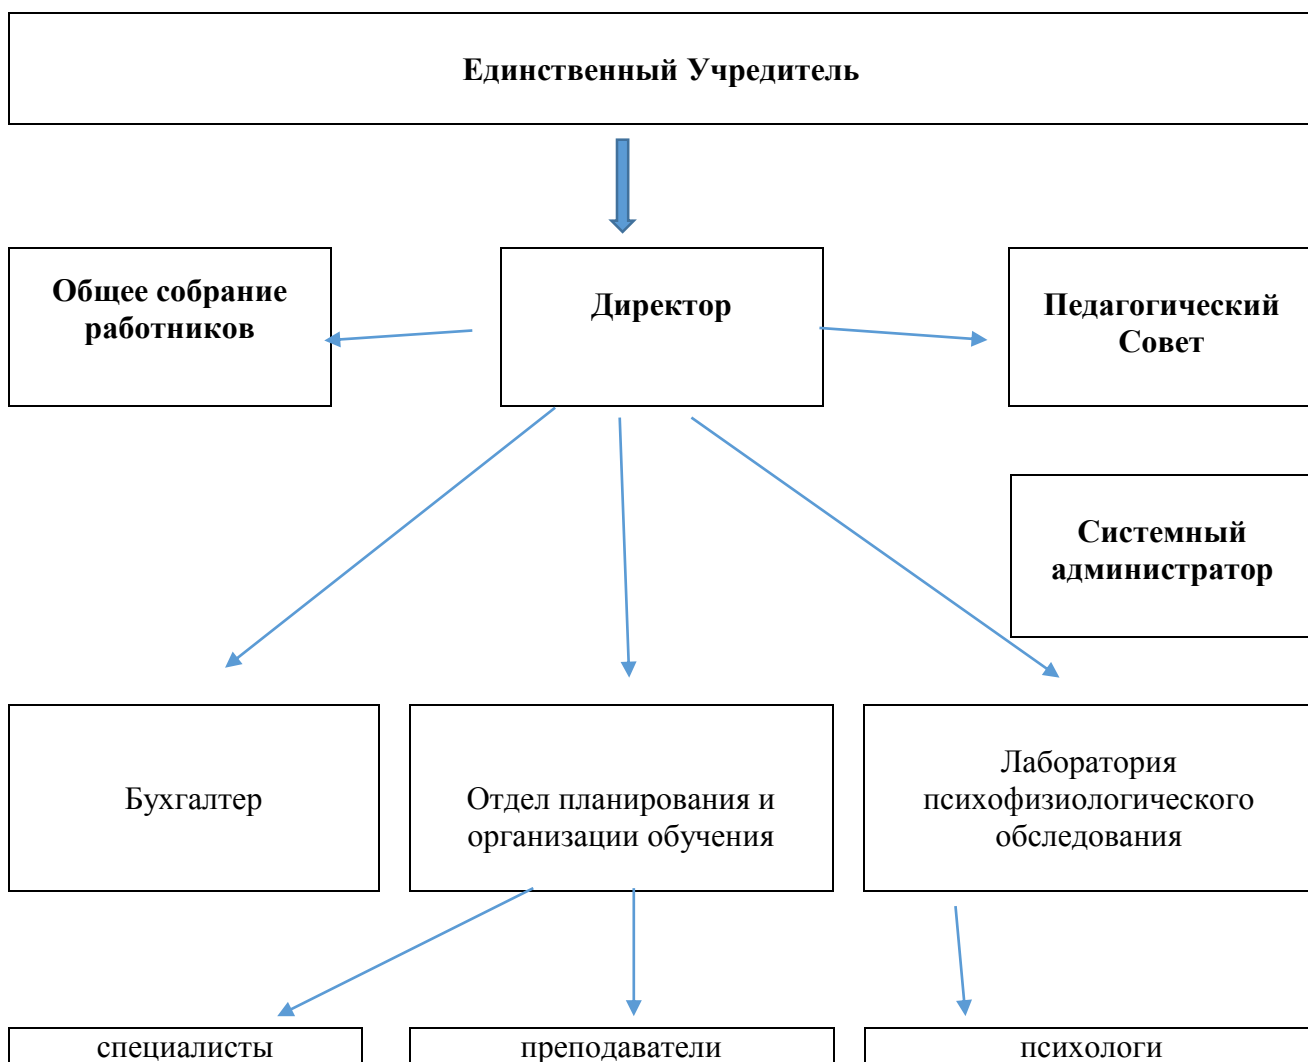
Единственный Учредитель

Общее собрание работников

Директор

Педагогический Совет

Системный администратор

Бухгалтер

Отдел планирования и организации обучения

Лаборатория психофизиологического обследования

специалисты

преподаватели

психологи